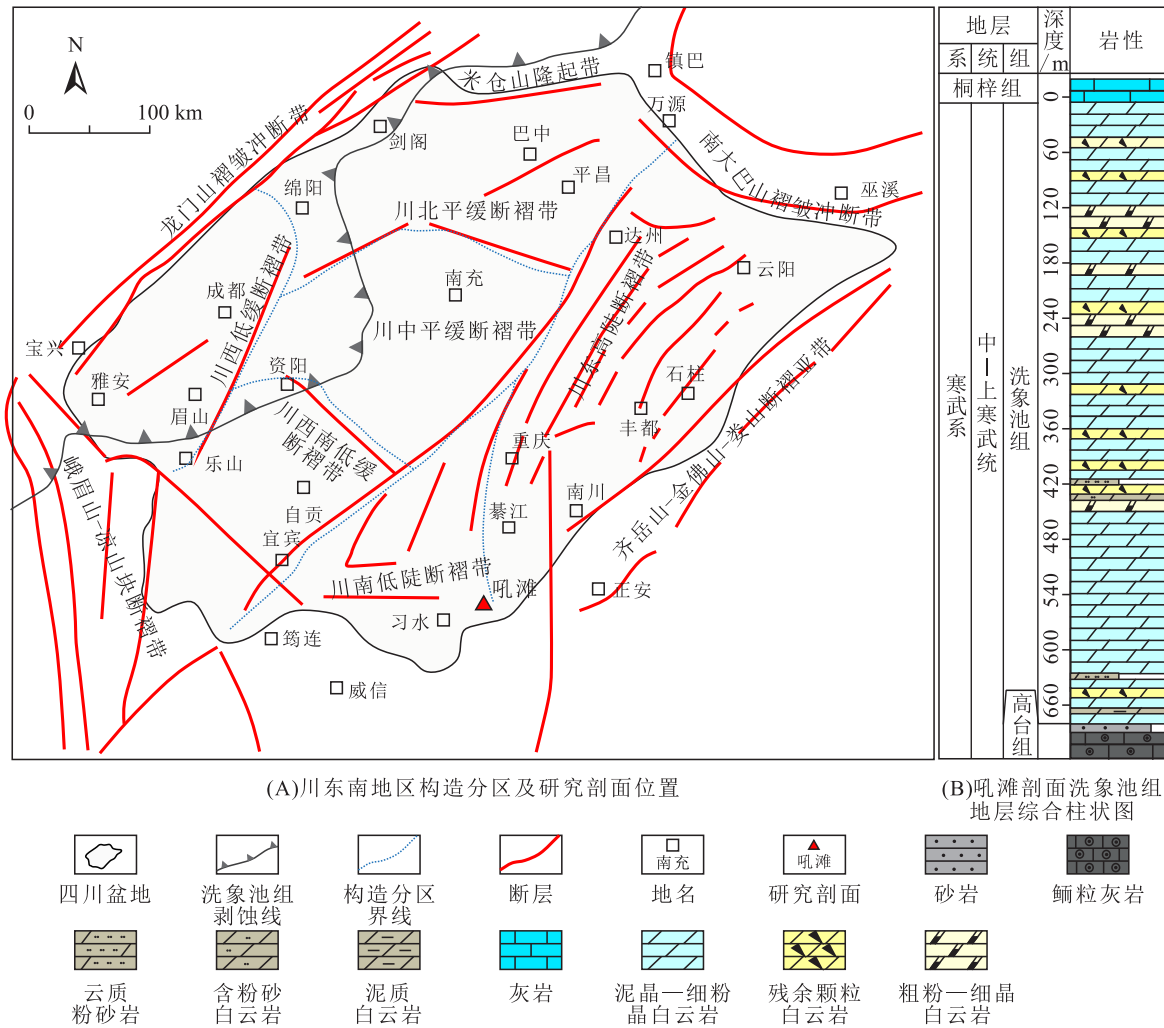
N
0　100 km
龙门山褶皱冲断带
米仓山隆起带
镇巴
万源
南大巴山褶皱冲断带
巫溪
剑阁
巴中
平昌
绵阳
川北平缓断褶带
达州
云阳
川西低缓断褶带
成都
南充
川中平缓断褶带
川东高陡断褶带
宝兴
雅安
资阳
眉山
石柱
丰都
川西南低缓断褶带
乐山
重庆
峨眉山—凉山块断褶带
自贡
綦江
南川
宜宾
齐岳山—金佛山—娄山断褶带
川南低陡断褶带
吼滩
正安
习水
筠连
威信

| 地层 | | | 深度/m | 岩性 |
|---|---|---|---|---|
| 系 | 统 | 组 | | |
| 桐梓组 | | | 0 | |
| 寒武系 | 中—上寒武统 | 洗象池组 | 60 120 180 240 300 360 420 480 540 600 660 | |
| | | 高台组 | | |

(A)川东南地区构造分区及研究剖面位置
(B)吼滩剖面洗象池组地层综合柱状图

四川盆地　洗象池组剥蚀线　构造分区界线　断层　南充 地名　吼滩 研究剖面　砂岩　鲕粒灰岩
云质粉砂岩　含粉砂白云岩　泥质白云岩　灰岩　泥晶—细粉晶白云岩　残余颗粒白云岩　粗粉—细晶白云岩